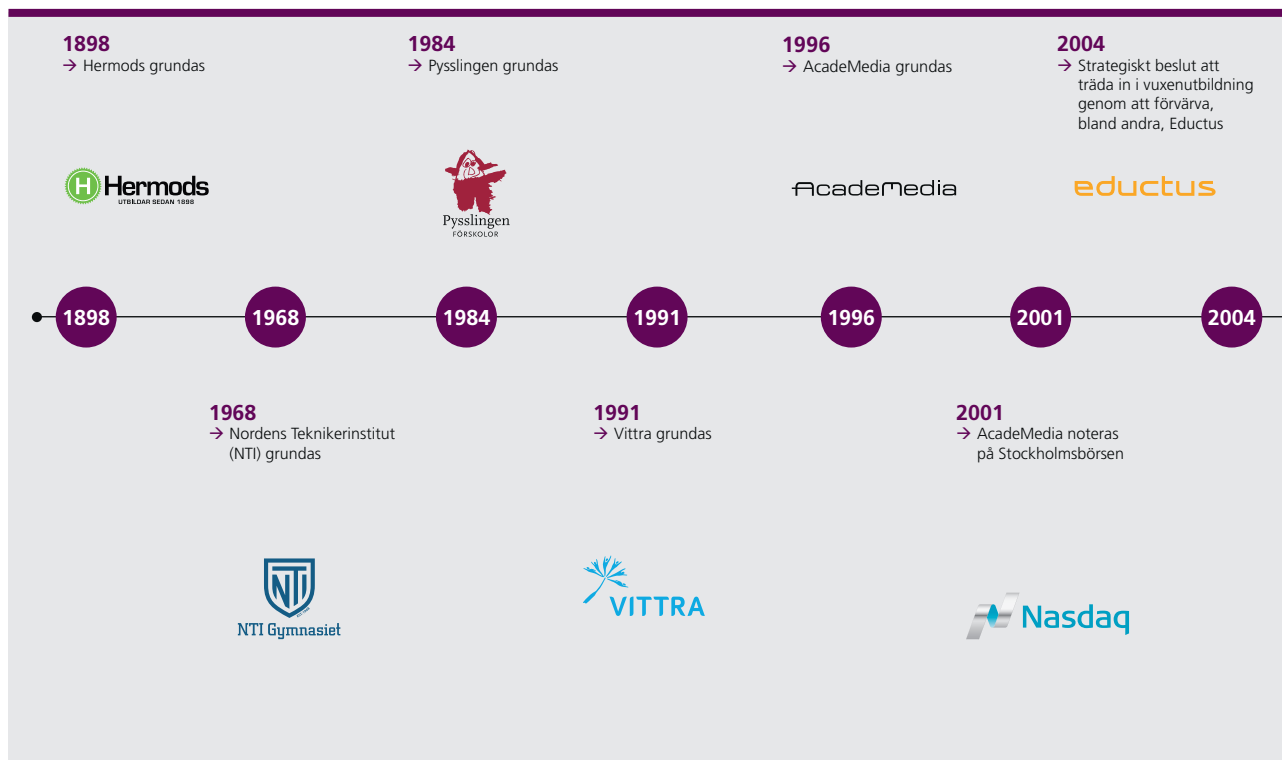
**1898**
→ Hermods grundas

Hermods
UTBILDAR SEDAN 1898

**1984**
→ Pysslingen grundas

Pysslingen
FÖRSKOLOR

**1996**
→ AcadeMedia grundas

AcadeMedia

**2004**
→ Strategiskt beslut att träda in i vuxenutbildning genom att förvärva, bland andra, Eductus

eductus

1898 1968 1984 1991 1996 2001 2004

**1968**
→ Nordens Teknikerinstitut (NTI) grundas

NTI
NTI Gymnasiet

**1991**
→ Vittra grundas

VITTRA

**2001**
→ AcadeMedia noteras på Stockholmsbörsen

Nasdaq